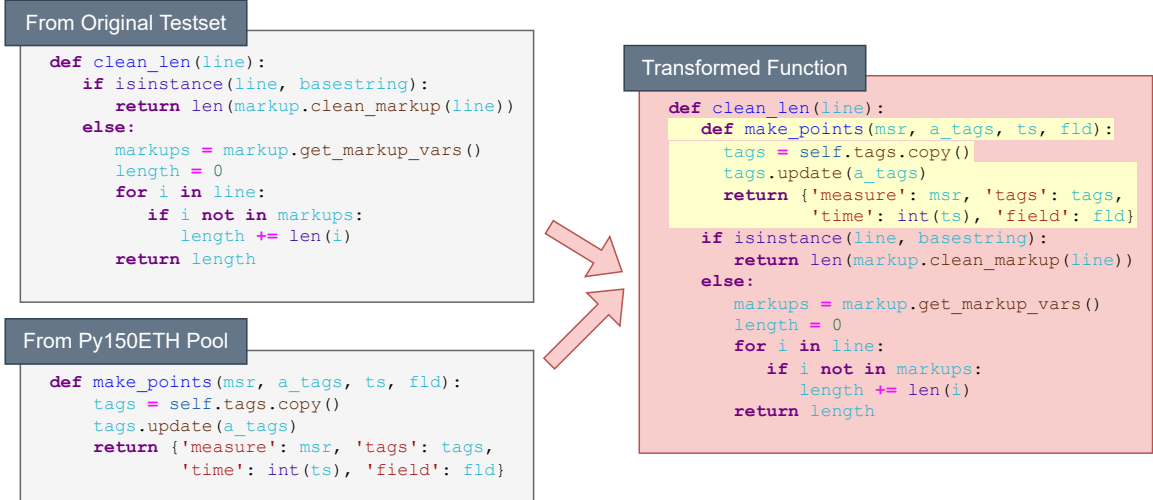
From Original Testset

def clean_len(line):
    if isinstance(line, basestring):
        return len(markup.clean_markup(line))
    else:
        markups = markup.get_markup_vars()
        length = 0
        for i in line:
            if i not in markups:
                length += len(i)
        return length

From Py150ETH Pool

def make_points(msr, a_tags, ts, fld):
    tags = self.tags.copy()
    tags.update(a_tags)
    return {'measure': msr, 'tags': tags,
            'time': int(ts), 'field': fld}

Transformed Function

def clean_len(line):
    def make_points(msr, a_tags, ts, fld):
        tags = self.tags.copy()
        tags.update(a_tags)
        return {'measure': msr, 'tags': tags,
                'time': int(ts), 'field': fld}
    if isinstance(line, basestring):
        return len(markup.clean_markup(line))
    else:
        markups = markup.get_markup_vars()
        length = 0
        for i in line:
            if i not in markups:
                length += len(i)
        return length